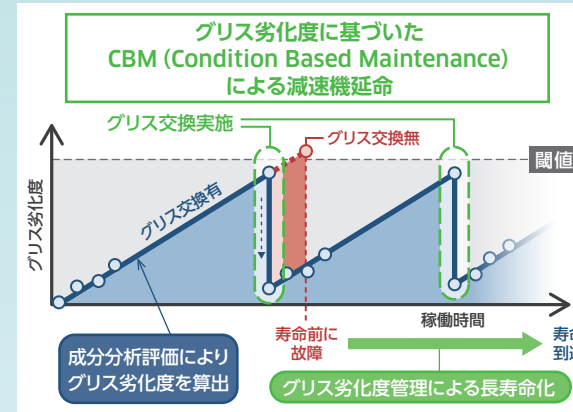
グリス劣化度に基づいた
CBM (Condition Based Maintenance)
による減速機延命

グリス交換実施
グリス交換無
閾値
グリス劣化度
グリス交換有
稼働時間
寿命前に故障
寿命
到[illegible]
成分分析評価により
グリス劣化度を算出
グリス劣化度管理による長寿命化